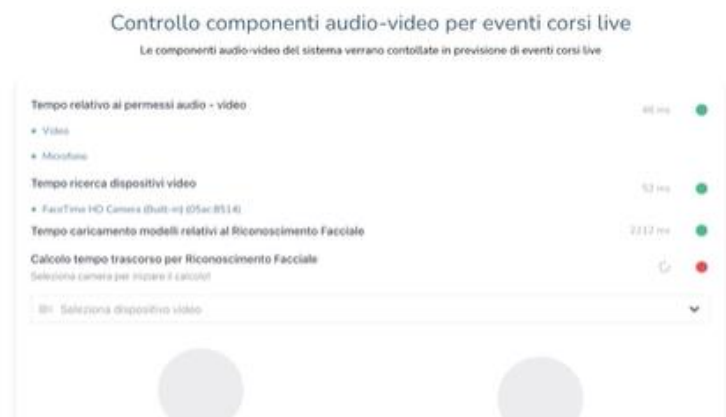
Controllo componenti audio-video per eventi corsi live

Le componenti audio-video del sistema verrano contollate in previsione di eventi corsi live

Tempo relativo ai permessi audio - video

46 ms

• Video

• Microfono

Tempo ricerca dispositivi video

53 ms

• FaceTime HD Camera (Built-in) (05ac:8514)

Tempo caricamento modelli relativi al Riconoscimento Facciale

2112 ms

Calcolo tempo trascorso per Riconoscimento Facciale

Seleziona camera per iniziare il calcolo!

Seleziona dispositivo video